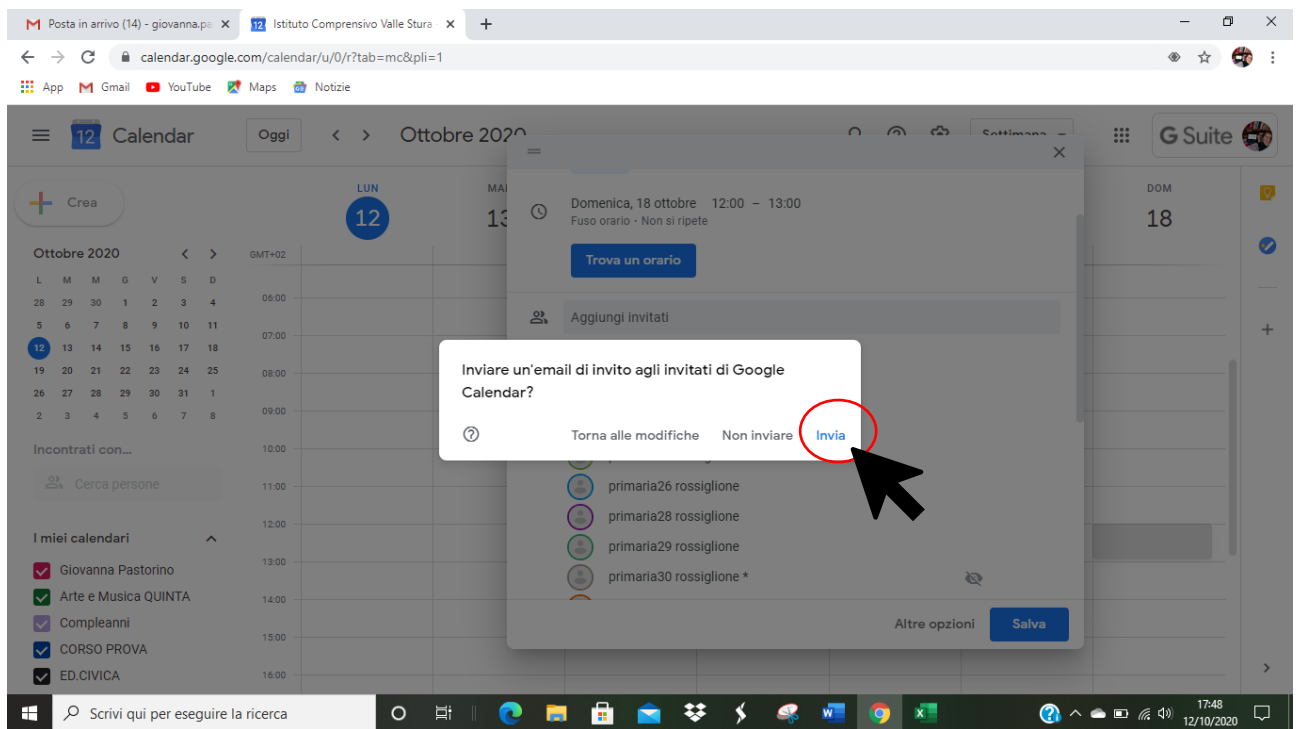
Posta in arrivo (14) - giovanna.pa ×
Istituto Comprensivo Valle Stura ×
+

calendar.google.com/calendar/u/0/r?tab=mc&pli=1

App Gmail YouTube Maps Notizie

12 Calendar
Oggi
Ottobre 2020
Settimana
G Suite

Crea

Ottobre 2020

| L | M | M | G | V | S | D |
|---|---|---|---|---|---|---|
| 28 | 29 | 30 | 1 | 2 | 3 | 4 |
| 5 | 6 | 7 | 8 | 9 | 10 | 11 |
| 12 | 13 | 14 | 15 | 16 | 17 | 18 |
| 19 | 20 | 21 | 22 | 23 | 24 | 25 |
| 26 | 27 | 28 | 29 | 30 | 31 | 1 |
| 2 | 3 | 4 | 5 | 6 | 7 | 8 |

Incontrati con...
Cerca persone

I miei calendari
Giovanna Pastorino
Arte e Musica QUINTA
Compleanni
CORSO PROVA
ED.CIVICA

LUN 12
MA 13
DOM 18

GMT+02
06:00
07:00
08:00
09:00
10:00
11:00
12:00
13:00
14:00
15:00
16:00

Domenica, 18 ottobre 12:00 – 13:00
Fuso orario · Non si ripete
Trova un orario
Aggiungi invitati

Inviare un'email di invito agli invitati di Google Calendar?
Torna alle modifiche
Non inviare
Invia

primaria26 rossiglione
primaria28 rossiglione
primaria29 rossiglione
primaria30 rossiglione *

Altre opzioni
Salva

Scrivi qui per eseguire la ricerca
17:48
12/10/2020